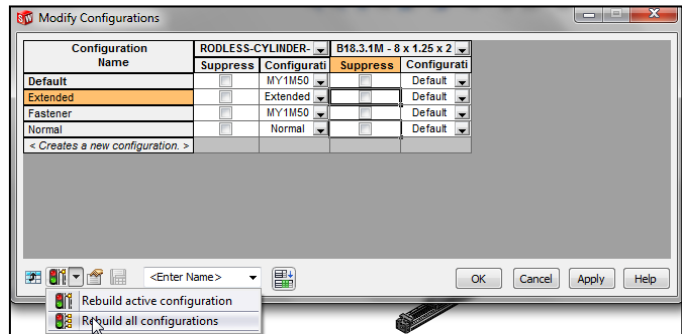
Modify Configurations

| Configuration Name | RODLESS-CYLINDER- Suppress | RODLESS-CYLINDER- Configurati | B18.3.1M - 8 x 1.25 x 2 Suppress | B18.3.1M - 8 x 1.25 x 2 Configurati |
|---|---|---|---|---|
| Default | | MY1M50 | | Default |
| Extended | | Extended | | Default |
| Fastener | | MY1M50 | | Default |
| Normal | | Normal | | Default |
| < Creates a new configuration. > | | | | |

<Enter Name>

OK Cancel Apply Help

Rebuild active configuration
Rebuild all configurations